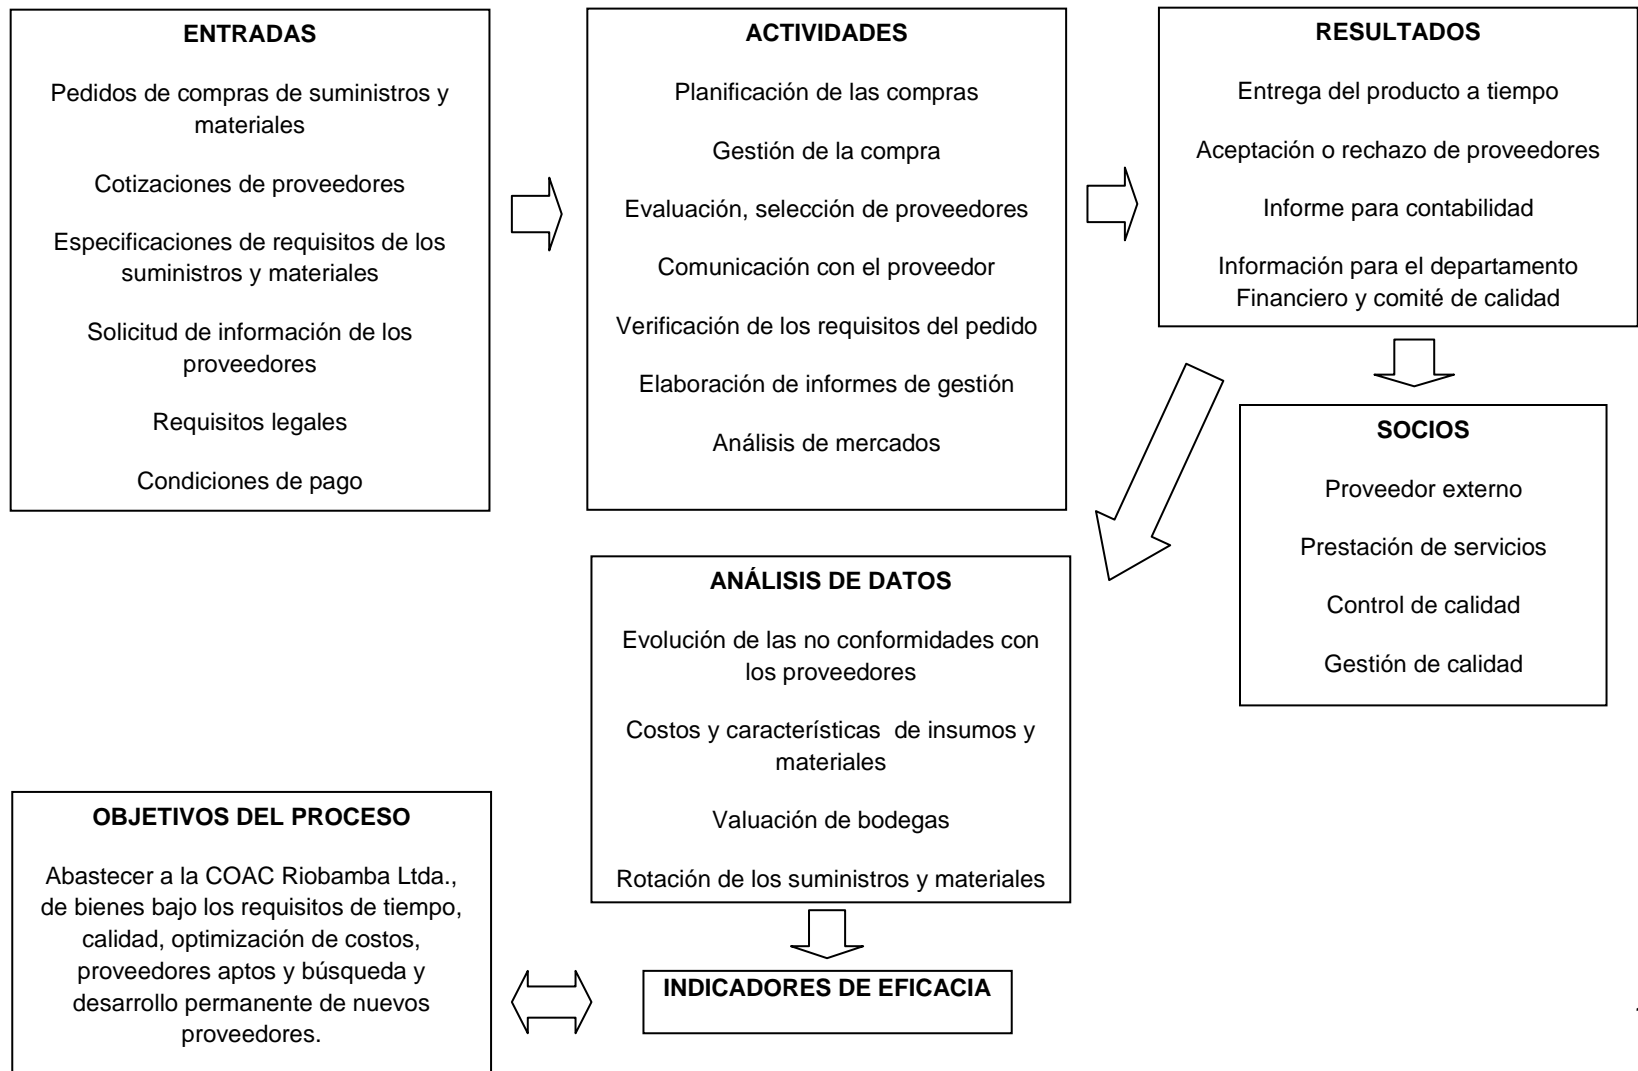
ENTRADAS

Pedidos de compras de suministros y materiales

Cotizaciones de proveedores

Especificaciones de requisitos de los suministros y materiales

Solicitud de información de los proveedores

Requisitos legales

Condiciones de pago

ACTIVIDADES

Planificación de las compras

Gestión de la compra

Evaluación, selección de proveedores

Comunicación con el proveedor

Verificación de los requisitos del pedido

Elaboración de informes de gestión

Análisis de mercados

RESULTADOS

Entrega del producto a tiempo

Aceptación o rechazo de proveedores

Informe para contabilidad

Información para el departamento Financiero y comité de calidad

SOCIOS

Proveedor externo

Prestación de servicios

Control de calidad

Gestión de calidad

ANÁLISIS DE DATOS

Evolución de las no conformidades con los proveedores

Costos y características de insumos y materiales

Valuación de bodegas

Rotación de los suministros y materiales

OBJETIVOS DEL PROCESO

Abastecer a la COAC Riobamba Ltda., de bienes bajo los requisitos de tiempo, calidad, optimización de costos, proveedores aptos y búsqueda y desarrollo permanente de nuevos proveedores.

INDICADORES DE EFICACIA